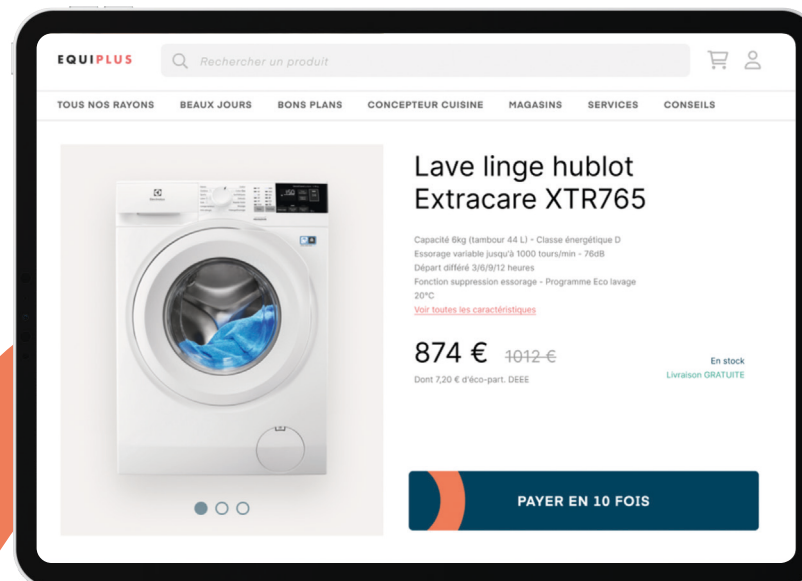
EQUIPLUS

Rechercher un produit

TOUS NOS RAYONS BEAUX JOURS BONS PLANS CONCEPTEUR CUISINE MAGASINS SERVICES CONSEILS

Lave linge hublot Extracare XTR765

Capacité 6kg (tambour 44 L) - Classe énergétique D
Essorage variable jusqu'à 1000 tours/min - 76dB
Départ différé 3/6/9/12 heures
Fonction suppression essorage - Programme Eco lavage 20°C
Voir toutes les caractéristiques

874 € ~~1012 €~~

Dont 7,20 € d'éco-part. DEEE

En stock
Livraison GRATUITE

PAYER EN 10 FOIS